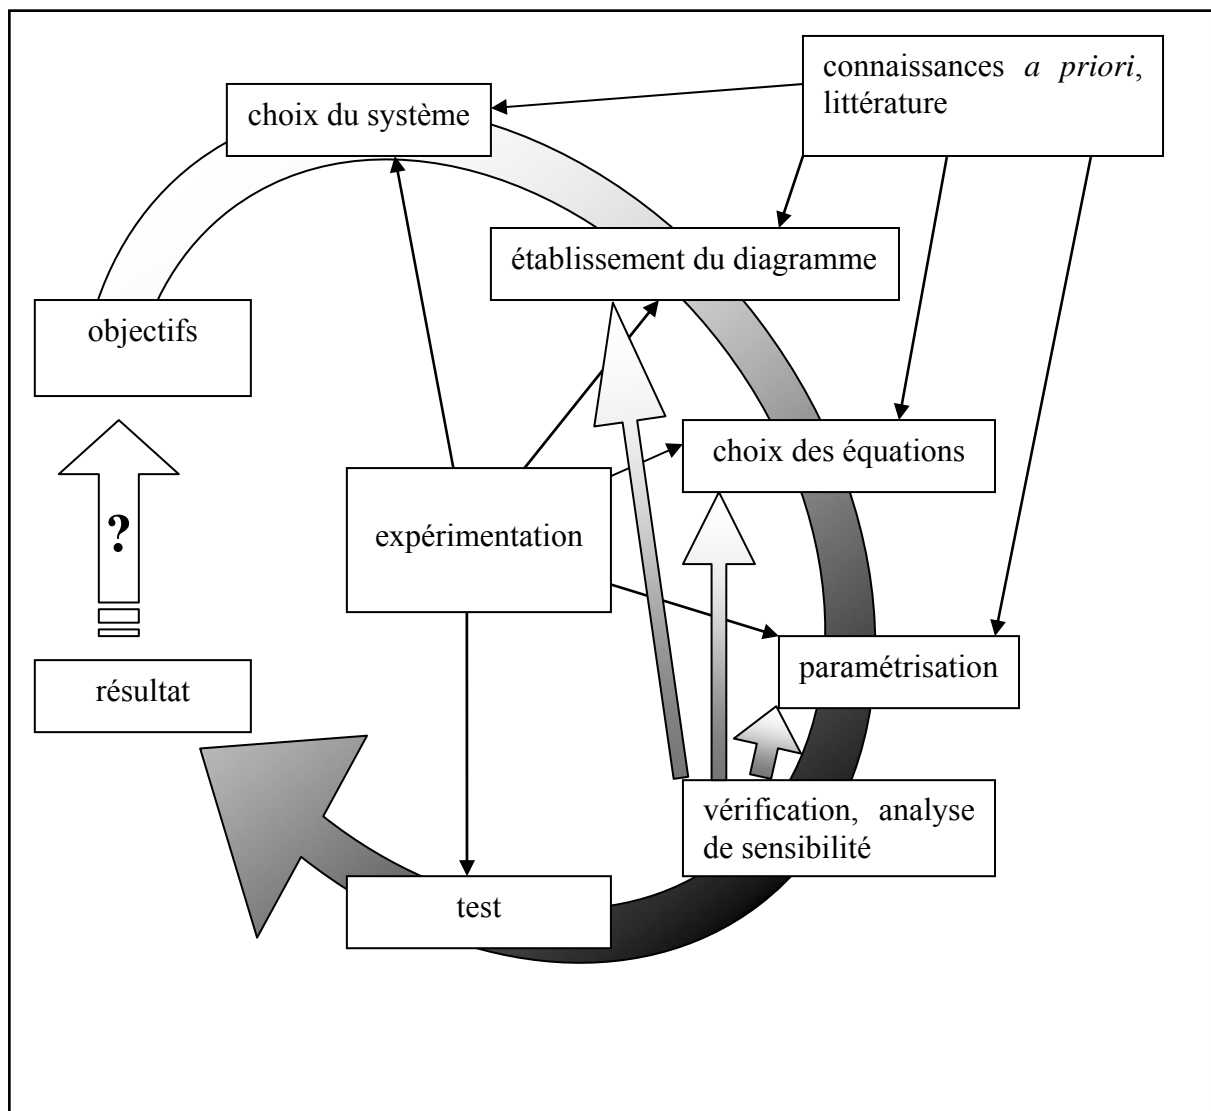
connaissances *a priori*, littérature

choix du système

établissement du diagramme

objectifs

choix des équations

expérimentation

?

paramétrisation

résultat

vérification, analyse de sensibilité

test